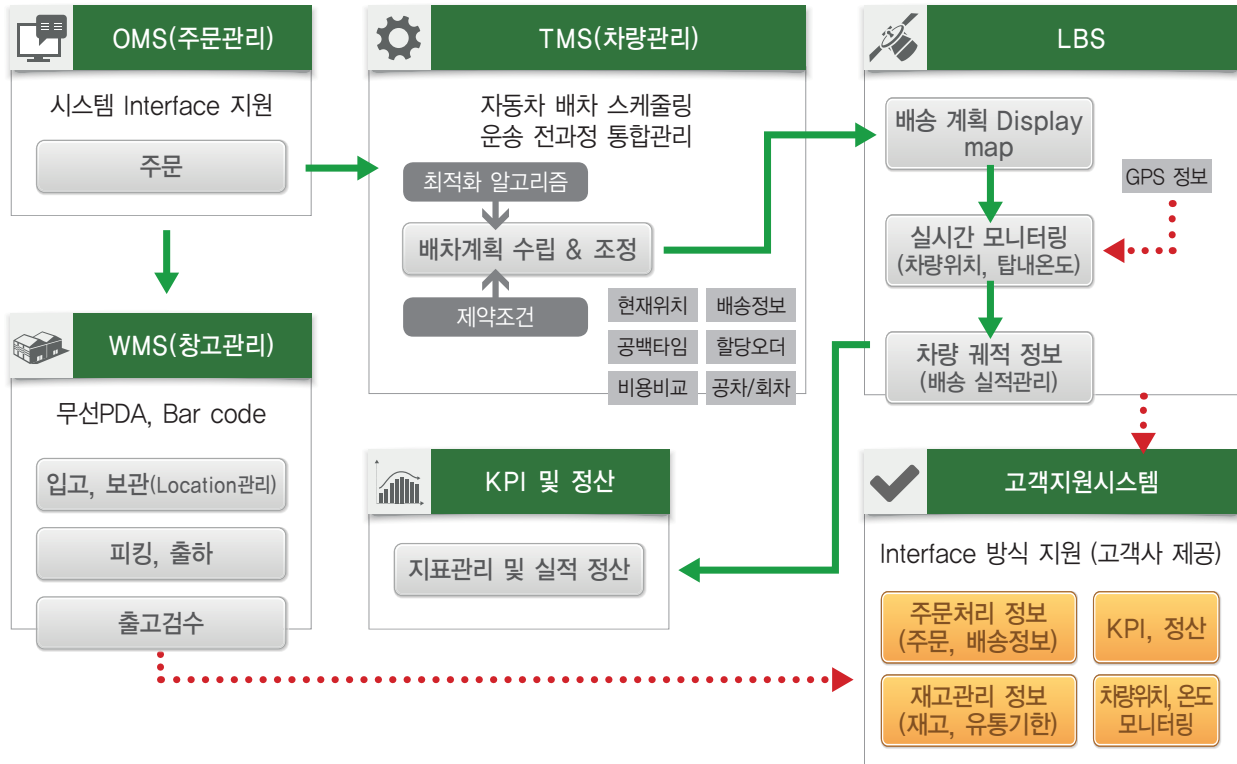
OMS(주문관리)

시스템 Interface 지원

주문

TMS(차량관리)

자동차 배차 스케줄링
운송 전과정 통합관리

최적화 알고리즘

배차계획 수립 & 조정

제약조건

현재위치
배송정보
공백타임
할당오더
비용비교
공차/회차

LBS

배송 계획 Display map

GPS 정보

실시간 모니터링
(차량위치, 탑내온도)

차량 궤적 정보
(배송 실적관리)

WMS(창고관리)

무선PDA, Bar code

입고, 보관(Location관리)

피킹, 출하

출고검수

KPI 및 정산

지표관리 및 실적 정산

고객지원시스템

Interface 방식 지원 (고객사 제공)

주문처리 정보
(주문, 배송정보)

KPI, 정산

재고관리 정보
(재고, 유통기한)

차량위치, 온도
모니터링